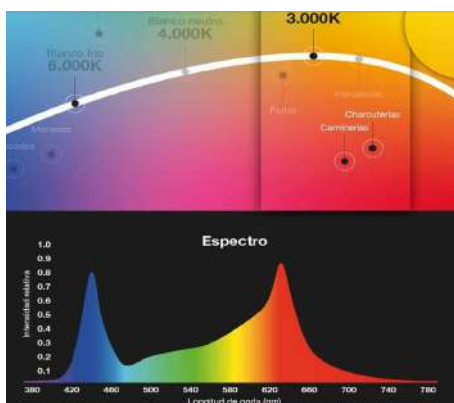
Blanco neutro
4.000K
3.000K
Blanco frío
6.000K
Panaderías
Frutas
Mariscos
Charcuterías
Carnicerías
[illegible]cados

Espectro
1.0
0.9
0.8
0.7
0.6
0.5
0.4
0.3
0.2
0.1
Intensidad relativa
380 420 460 500 540 580 620 660 700 740 780
Longitud de onda (nm)